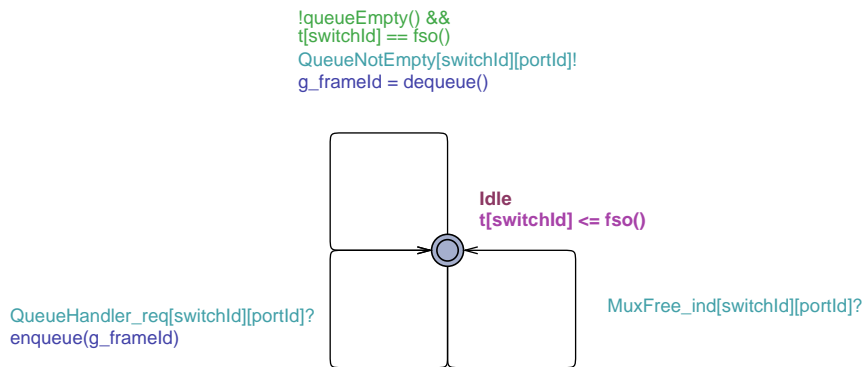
!queueEmpty() &&
t[switchId] == fso()
QueueNotEmpty[switchId][portId]!
g_frameId = dequeue()

Idle
t[switchId] <= fso()

QueueHandler_req[switchId][portId]?
enqueue(g_frameId)

MuxFree_ind[switchId][portId]?